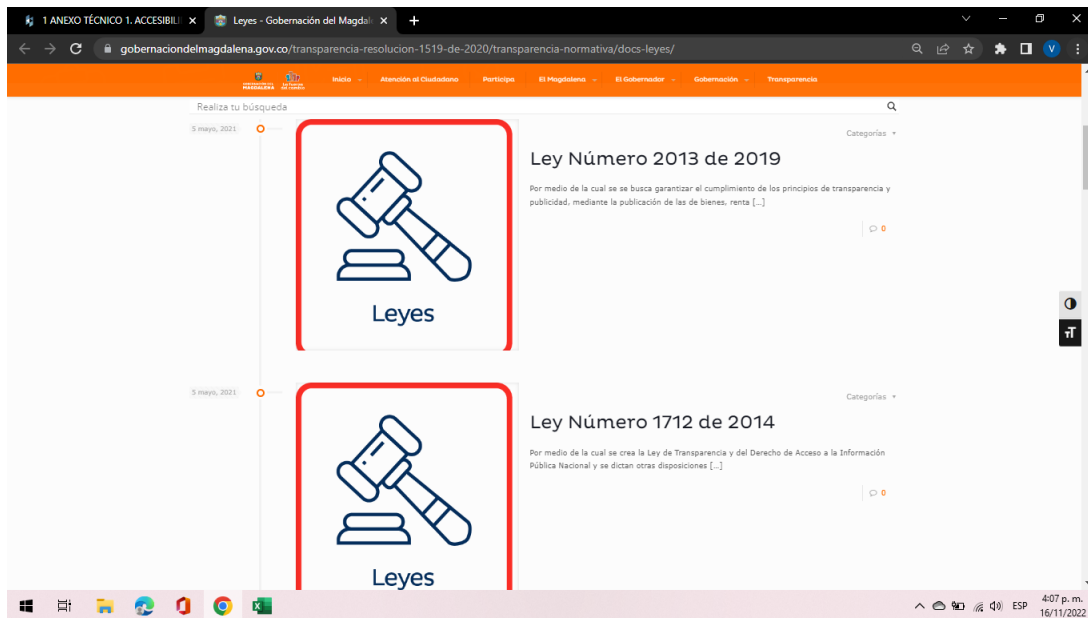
1 ANEXO TÉCNICO 1. ACCESIBILI ×
Leyes - Gobernación del Magdal ×
+

gobernaciondelmagdalena.gov.co/transparencia-resolucion-1519-de-2020/transparencia-normativa/docs-leyes/

V

GOBERNACIÓN DEL MAGDALENA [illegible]

Inicio
Atención al Ciudadano
Participa
El Magdalena
El Gobernador
Gobernación
Transparencia

Realiza tu búsqueda

5 mayo, 2021

Categorías

Leyes

Ley Número 2013 de 2019

Por medio de la cual se se busca garantizar el cumplimiento de los principios de transparencia y publicidad, mediante la publicación de las de bienes, renta […]

0

5 mayo, 2021

Categorías

Leyes

Ley Número 1712 de 2014

Por medio de la cual se crea la Ley de Transparencia y del Derecho de Acceso a la Información Pública Nacional y se dictan otras disposiciones […]

0

ESP
4:07 p. m.
16/11/2022